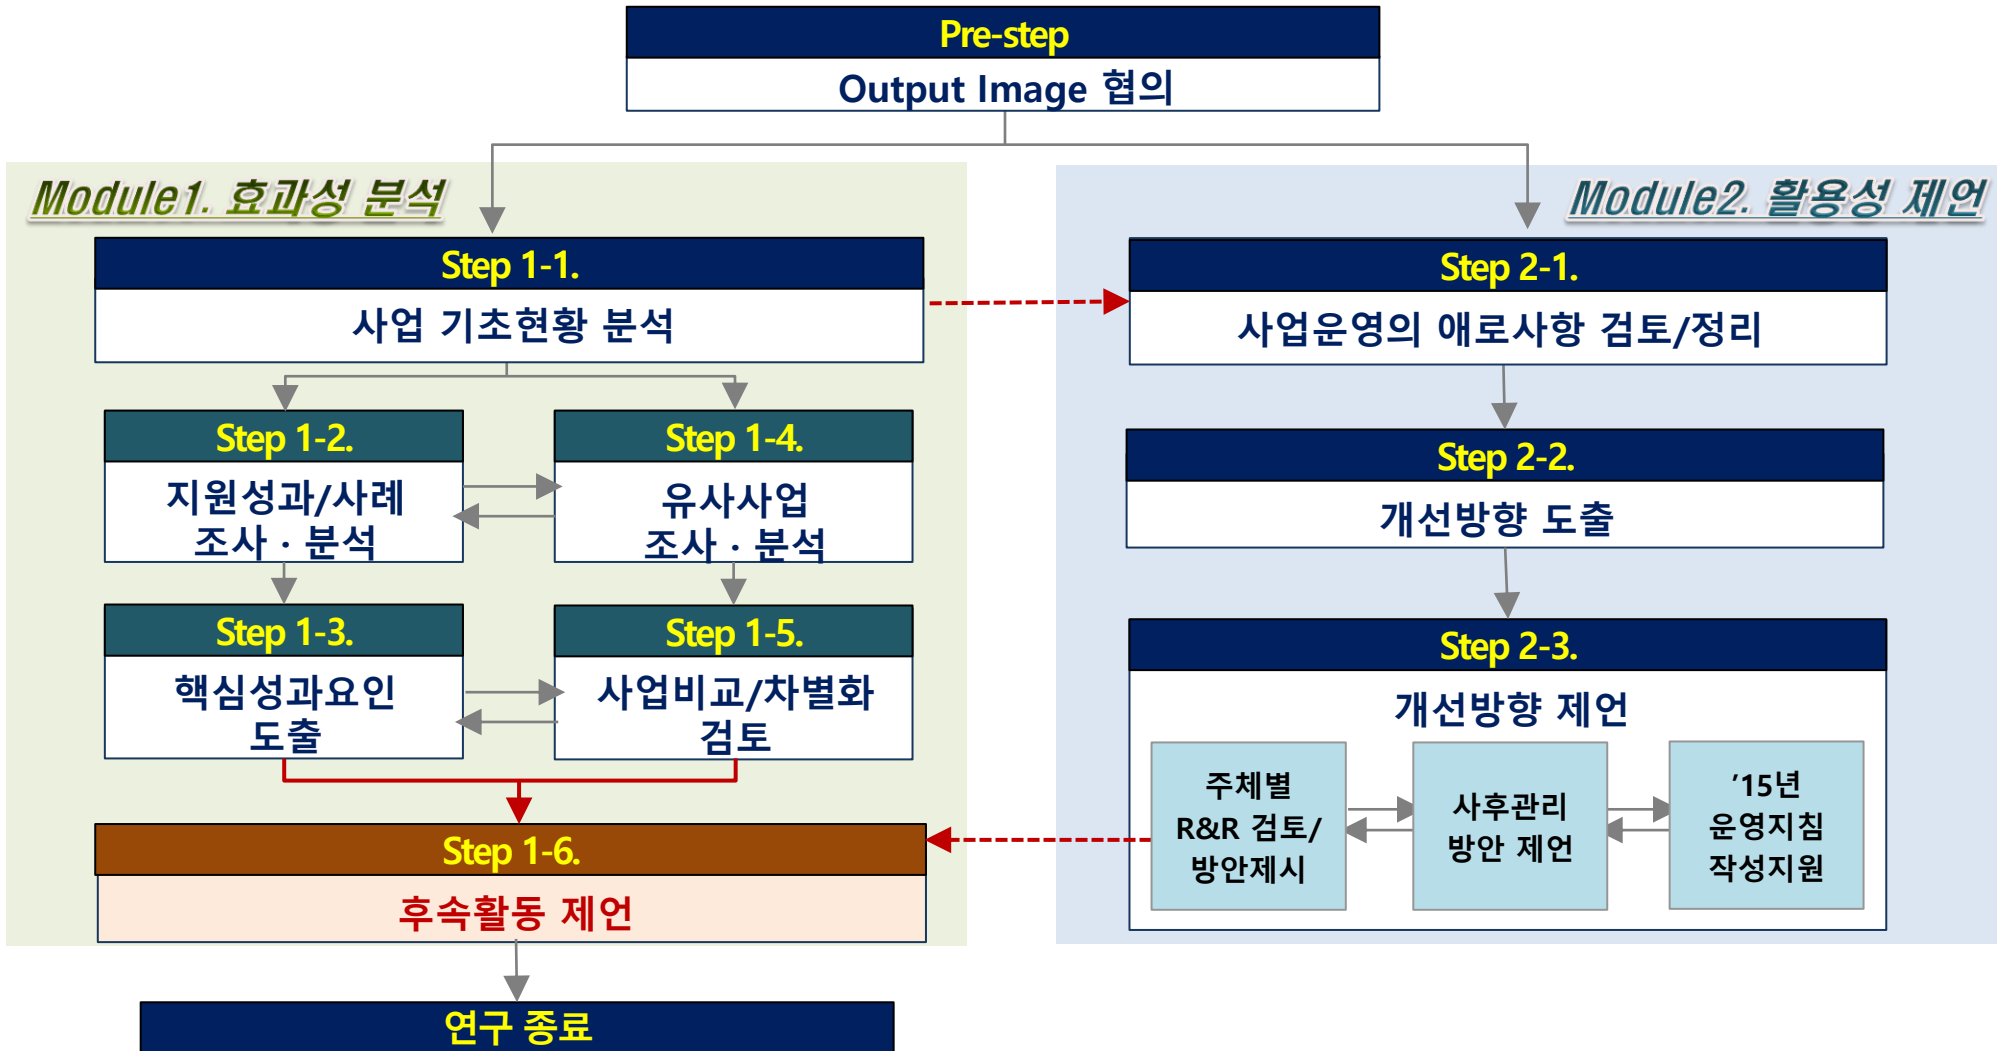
Pre-step
Output Image 협의

Module1. 효과성 분석

Step 1-1.
사업 기초현황 분석

Step 1-2.
지원성과/사례 조사 · 분석

Step 1-4.
유사사업 조사 · 분석

Step 1-3.
핵심성과요인 도출

Step 1-5.
사업비교/차별화 검토

Step 1-6.
후속활동 제언

Module2. 활용성 제언

Step 2-1.
사업운영의 애로사항 검토/정리

Step 2-2.
개선방향 도출

Step 2-3.
개선방향 제언

주체별 R&R 검토/ 방안제시

사후관리 방안 제언

'15년 운영지침 작성지원

연구 종료